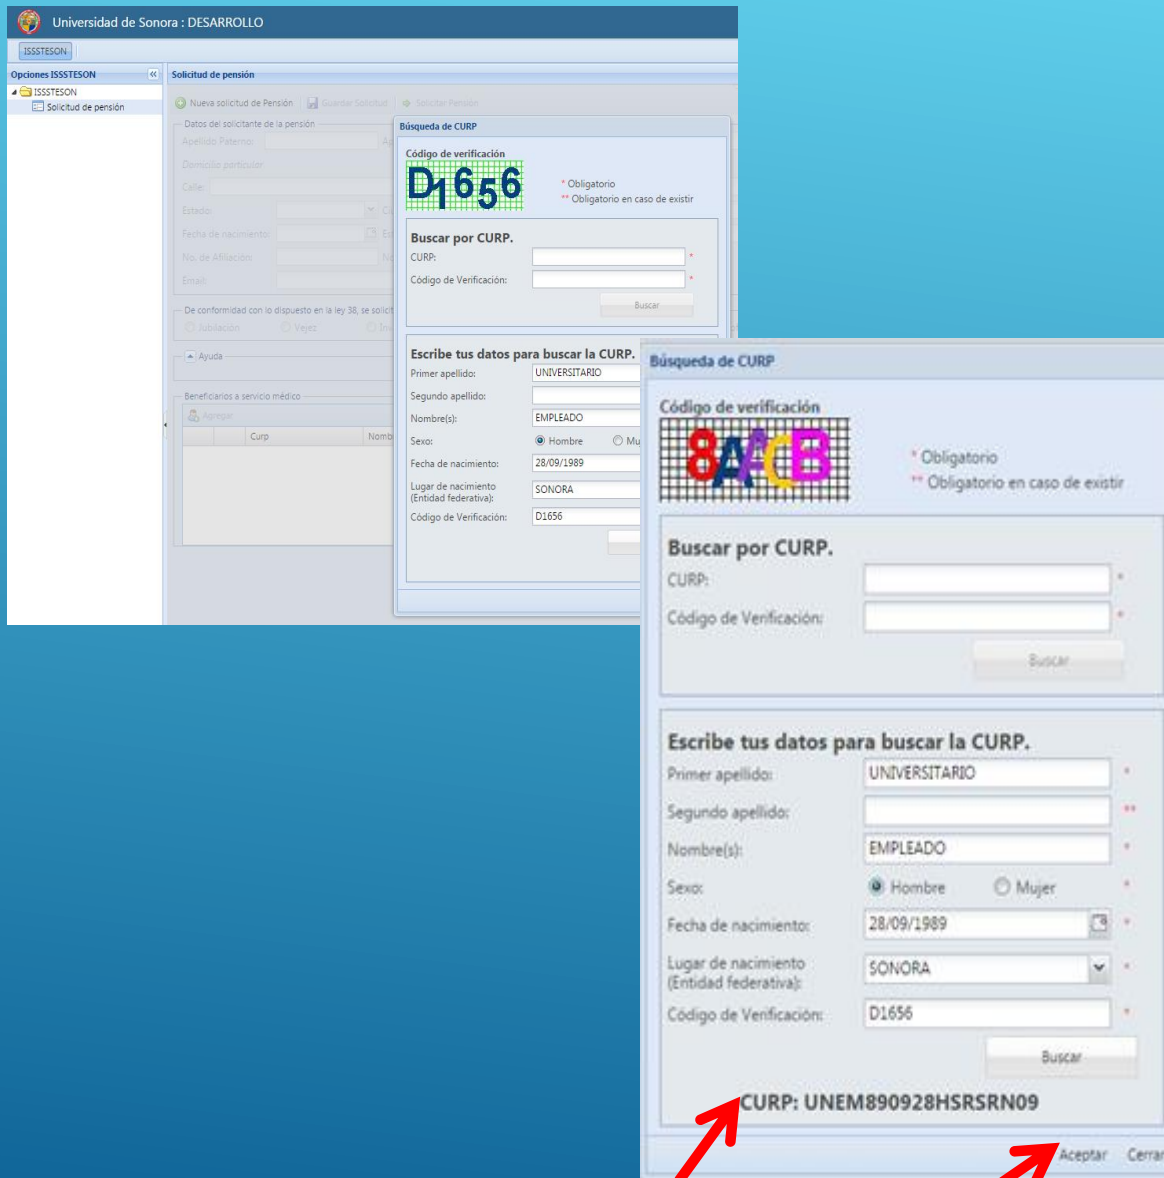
Universidad de Sonora : DESARROLLO

ISSSTESON

Opciones ISSSTESON

ISSSTESON

Solicitud de pensión

Solicitud de pensión

Nueva solicitud de Pensión  Guardar Solicitud  Solicitar Pensión

Datos del solicitante de la pensión

Apellido Paterno:

Domicilio particular

Calle:

Estado:

Fecha de nacimiento:

No. de Afiliación:

Email:

De conformidad con lo dispuesto en la ley 38, se solicit

Jubilación  Vejez  In

Ayuda

Beneficiarios a servicio médico

Agregar

Curp  Nomb

Búsqueda de CURP

Código de verificación

D1656

* Obligatorio
** Obligatorio en caso de existir

Buscar por CURP.

CURP: *

Código de Verificación: *

Buscar

Escribe tus datos para buscar la CURP.

Primer apellido: UNIVERSITARIO

Segundo apellido:

Nombre(s): EMPLEADO

Sexo: Hombre Mu

Fecha de nacimiento: 28/09/1989

Lugar de nacimiento (Entidad federativa): SONORA

Código de Verificación: D1656

Búsqueda de CURP

Código de verificación

8ACB

* Obligatorio
** Obligatorio en caso de existir

Buscar por CURP.

CURP: *

Código de Verificación: *

Buscar

Escribe tus datos para buscar la CURP.

Primer apellido: UNIVERSITARIO *

Segundo apellido: **

Nombre(s): EMPLEADO *

Sexo: Hombre Mujer *

Fecha de nacimiento: 28/09/1989 *

Lugar de nacimiento (Entidad federativa): SONORA *

Código de Verificación: D1656 *

Buscar

CURP: UNEM890928HSRSRN09

Aceptar Cerrar